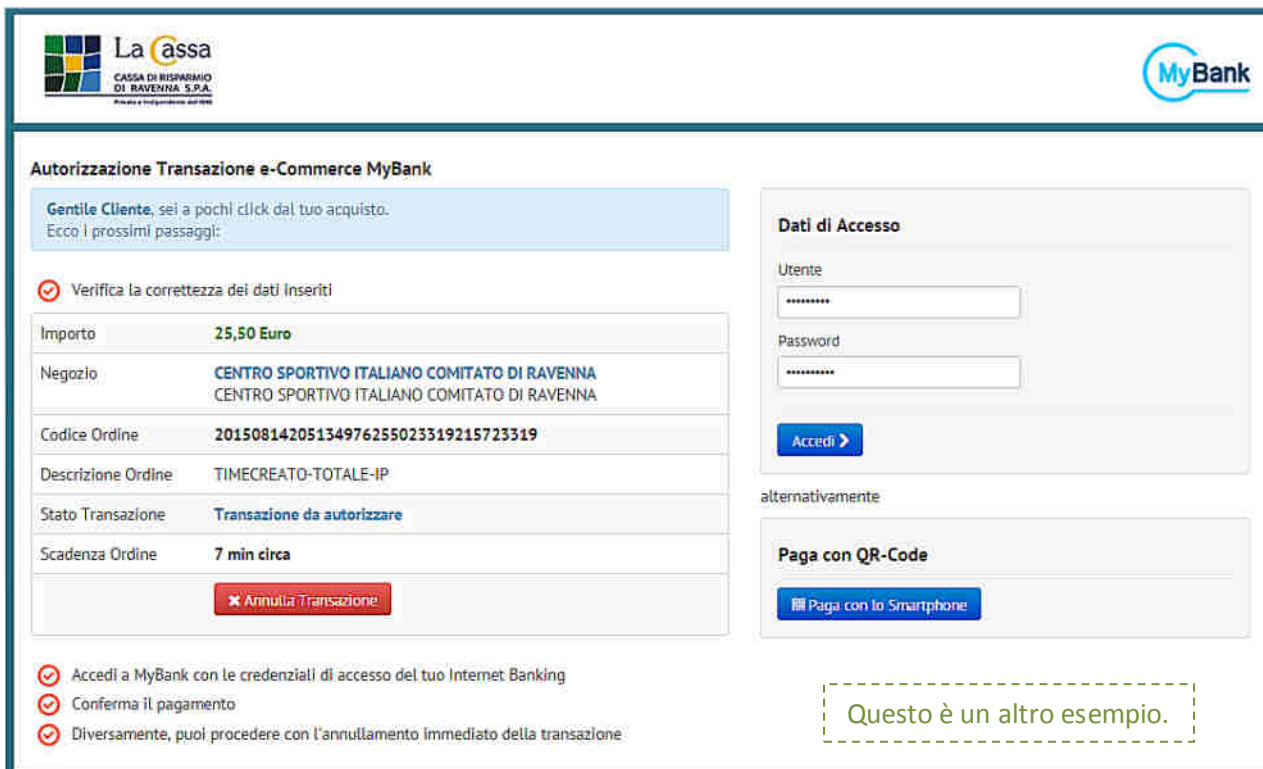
La Cassa
CASSA DI RISPARMIO DI RAVENNA S.P.A.
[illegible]

MyBank

Autorizzazione Transazione e-Commerce MyBank

Gentile Cliente, sei a pochi click dal tuo acquisto.
Ecco i prossimi passaggi:

Verifica la correttezza dei dati inseriti

| | |
|---|---|
| Importo | 25,50 Euro |
| Negozio | CENTRO SPORTIVO ITALIANO COMITATO DI RAVENNA<br>CENTRO SPORTIVO ITALIANO COMITATO DI RAVENNA |
| Codice Ordine | 20150814205134976255023319215723319 |
| Descrizione Ordine | TIMECREATO-TOTALE-IP |
| Stato Transazione | Transazione da autorizzare |
| Scadenza Ordine | 7 min circa |
| | Annulla Transazione |

Accedi a MyBank con le credenziali di accesso del tuo Internet Banking
Conferma il pagamento
Diversamente, puoi procedere con l'annullamento immediato della transazione

Dati di Accesso
Utente
••••••••••
Password
••••••••••
Accedi

alternativamente

Paga con QR-Code
Paga con lo Smartphone

Questo è un altro esempio.